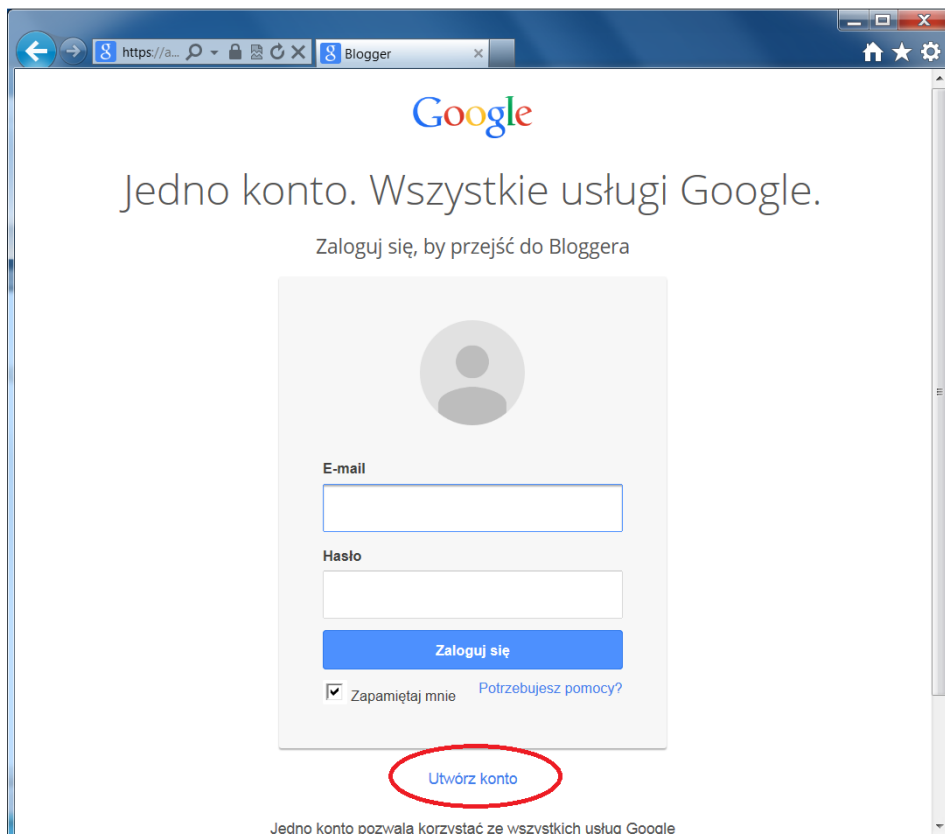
https://a...

Blogger

Google

Jedno konto. Wszystkie usługi Google.

Zaloguj się, by przejść do Bloggera

E-mail

Hasło

Zaloguj się

Zapamiętaj mnie

Potrzebujesz pomocy?

Utwórz konto

Jedno konto pozwala korzystać ze wszystkich usług Google